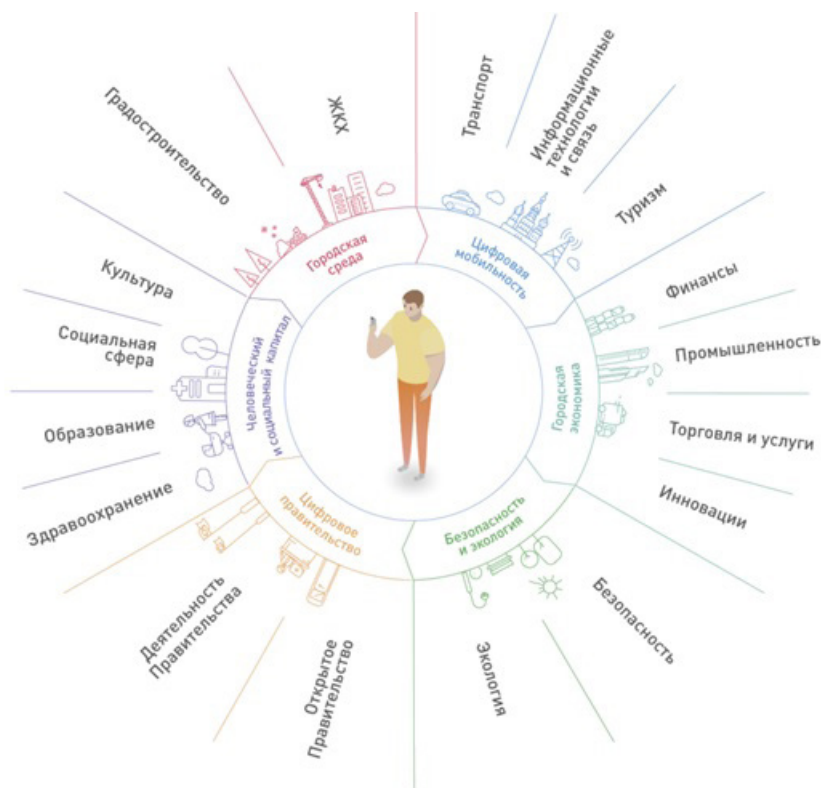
Градостроительство

ЖКХ

Транспорт

Информационные технологии и связь

Туризм

Финансы

Промышленность

Торговля и услуги

Инновации

Безопасность

Экология

Открытое Правительство

Деятельность Правительства

Здравоохранение

Образование

Социальная сфера

Культура

Городская среда

Цифровая мобильность

Городская экономика

Безопасность и экология

Цифровое правительство

Человеческий и социальный капитал